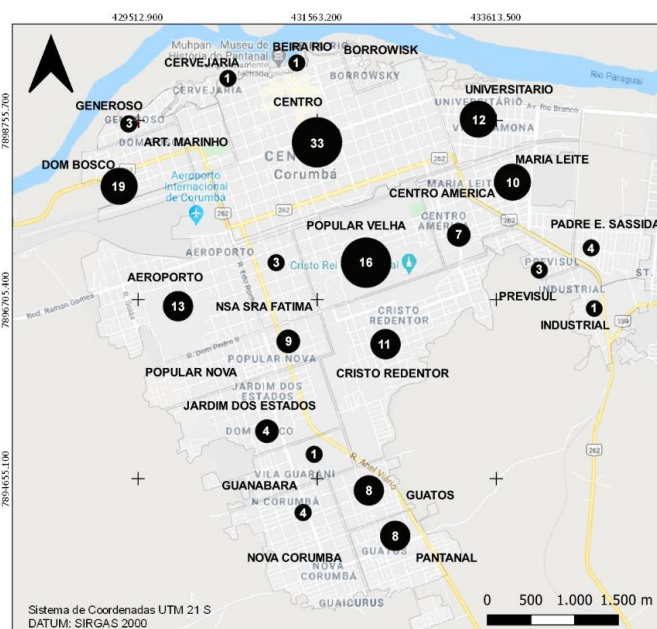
429512.900
431563.200
433613.500

7898755.700
7896705.400
7894655.100

Muhpan - Museu de História do Pantanal
BEIRA RIO
BORROWISK
CERVEJARIA
BORROWSK
CERVEJARIA
Rio Paraguai
GENEROSO
UNIVERSITARIO
UNIVERSITÁRIO
Av. Rio Branco
CENTRO
GENEROSO
ART. MARINHO
DOM
VILA AMONA
DOM BOSCO
MARIA LEITE
Aeroporto Internacional de Corumbá
Corumbá
CENTRO AMERICA
MARIA LEIT
CENTRO AMER
POPULAR VELHA
PADRE E. SASSIDA
AEROPORTO
Cristo Rei do Pantanal
PREVISUL
AEROPORTO
INDUSTRIAL
PREVISUL
Rod. Ramon Gomes
NSA SRA FATIMA
CRISTO REDENTOR
INDUSTRIAL
R. Dom Pedro II
POPULAR NOVA
POPULAR NOVA
CRISTO REDENTOR
JARDIM DOS ESTADOS
JARDIM DOS ESTADOS
DOM BOSCO
R. Anel Viário
VILA GUARANI
GUANABARA
GUATOS
N CORUMBÁ
NOVA CORUMBA
PANTANAL
GUATOS
NOVA CORUMBÁ
GUAICURUS
1
1
1
3
12
33
19
10
7
4
3
3
16
13
1
9
11
4
1
8
4
8
Sistema de Coordenadas UTM 21 S
DATUM: SIRGAS 2000
0 500 1.000 1.500 m